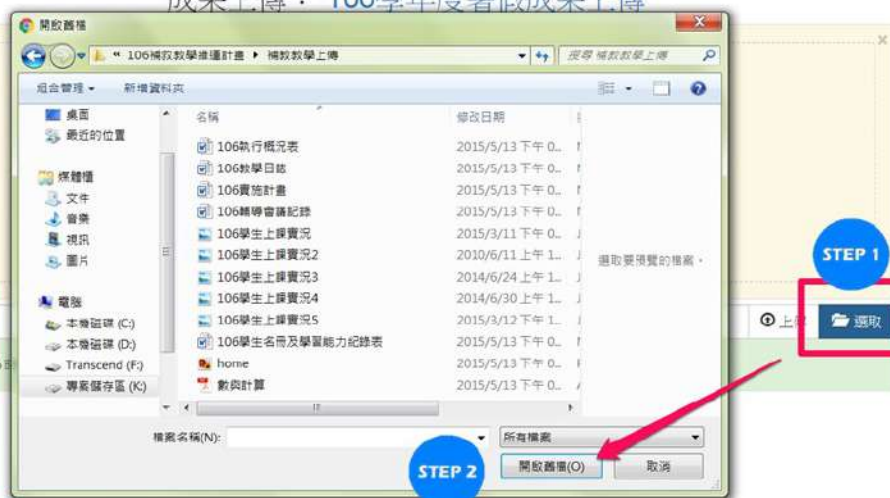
成果上傳：106學年度暑假成果上傳

開啟舊檔

« 106補救教學推運計畫 ▸ 補救教學上傳

搜尋 補救教學上傳

組合管理 ▾　新增資料夾

桌面
最近的位置
媒體櫃
文件
音樂
視訊
圖片
電腦
本機磁碟 (C:)
本機磁碟 (D:)
Transcend (F:)
專案儲存區 (K:)

| 名稱 | 修改日期 |
|---|---|
| 106執行概況表 | 2015/5/13 下午 0... |
| 106教學日誌 | 2015/5/13 下午 0... |
| 106實施計畫 | 2015/5/13 下午 0... |
| 106輔導會議紀錄 | 2015/5/13 下午 0... |
| 106學生上課實況 | 2015/3/11 下午 0... |
| 106學生上課實況2 | 2010/6/11 上午 1... |
| 106學生上課實況3 | 2014/6/24 上午 1... |
| 106學生上課實況4 | 2014/6/30 上午 1... |
| 106學生上課實況5 | 2015/3/12 下午 1... |
| 106學生名冊及學習能力紀錄表 | 2015/5/13 下午 0... |
| home | 2015/5/13 下午 0... |
| 數與計算 | 2015/5/13 下午 0... |

選取要預覽的檔案。

檔案名稱(N):　所有檔案

STEP 2　開啟舊檔(O)　取消

STEP 1

上傳　選取